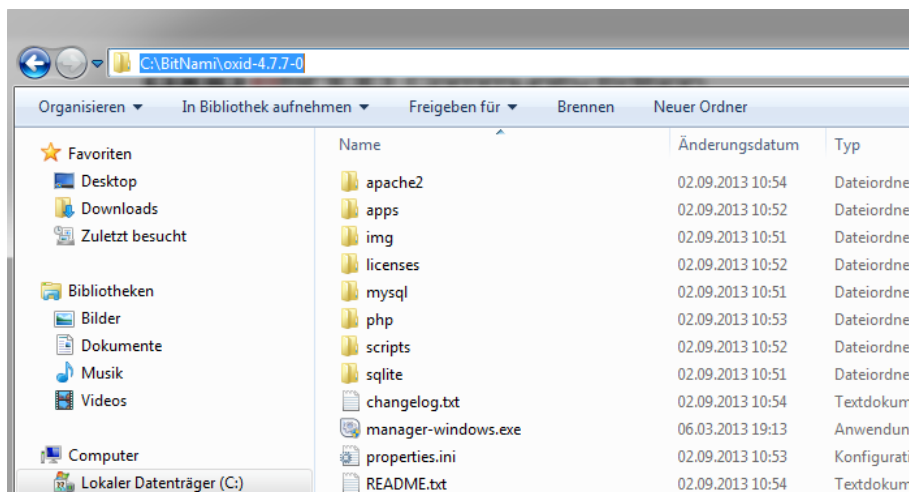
C:\BitNami\oxid-4.7.7-0

Organisieren ▾ In Bibliothek aufnehmen ▾ Freigeben für ▾ Brennen Neuer Ordner

Favoriten
Desktop
Downloads
Zuletzt besucht

Bibliotheken
Bilder
Dokumente
Musik
Videos

Computer
Lokaler Datenträger (C:)

| Name | Änderungsdatum | Typ |
|---|---|---|
| apache2 | 02.09.2013 10:54 | Dateiordne |
| apps | 02.09.2013 10:52 | Dateiordne |
| img | 02.09.2013 10:51 | Dateiordne |
| licenses | 02.09.2013 10:52 | Dateiordne |
| mysql | 02.09.2013 10:51 | Dateiordne |
| php | 02.09.2013 10:53 | Dateiordne |
| scripts | 02.09.2013 10:52 | Dateiordne |
| sqlite | 02.09.2013 10:51 | Dateiordne |
| changelog.txt | 02.09.2013 10:54 | Textdokum |
| manager-windows.exe | 06.03.2013 19:13 | Anwendun |
| properties.ini | 02.09.2013 10:53 | Konfigurati |
| README.txt | 02.09.2013 10:54 | Textdokum |